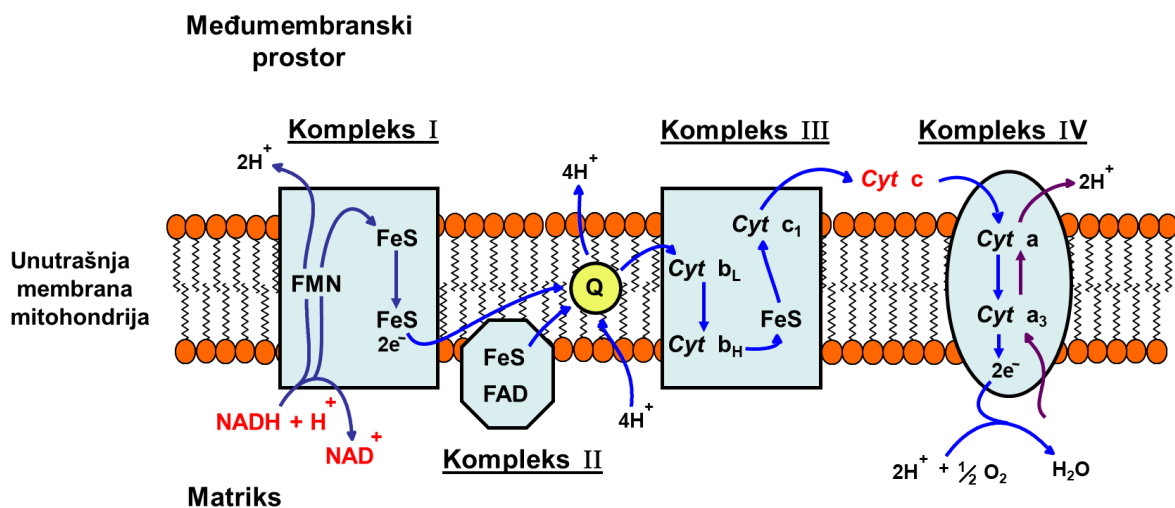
Međumembranski prostor

Kompleks I

Kompleks III

Kompleks IV

$2H^+$

$4H^+$

*Cyt* c

$2H^+$

Unutrašnja membrana mitohondrija

FMN

FeS

FeS

$2e^-$

Q

*Cyt* $c_1$

*Cyt* $b_L$

FeS

*Cyt* $b_H$

*Cyt* a

*Cyt* $a_3$

$2e^-$

FeS

FAD

$4H^+$

NADH + $H^+$

$NAD^+$

Kompleks II

$2H^+$ + ½ $O_2$

$H_2O$

Matriks